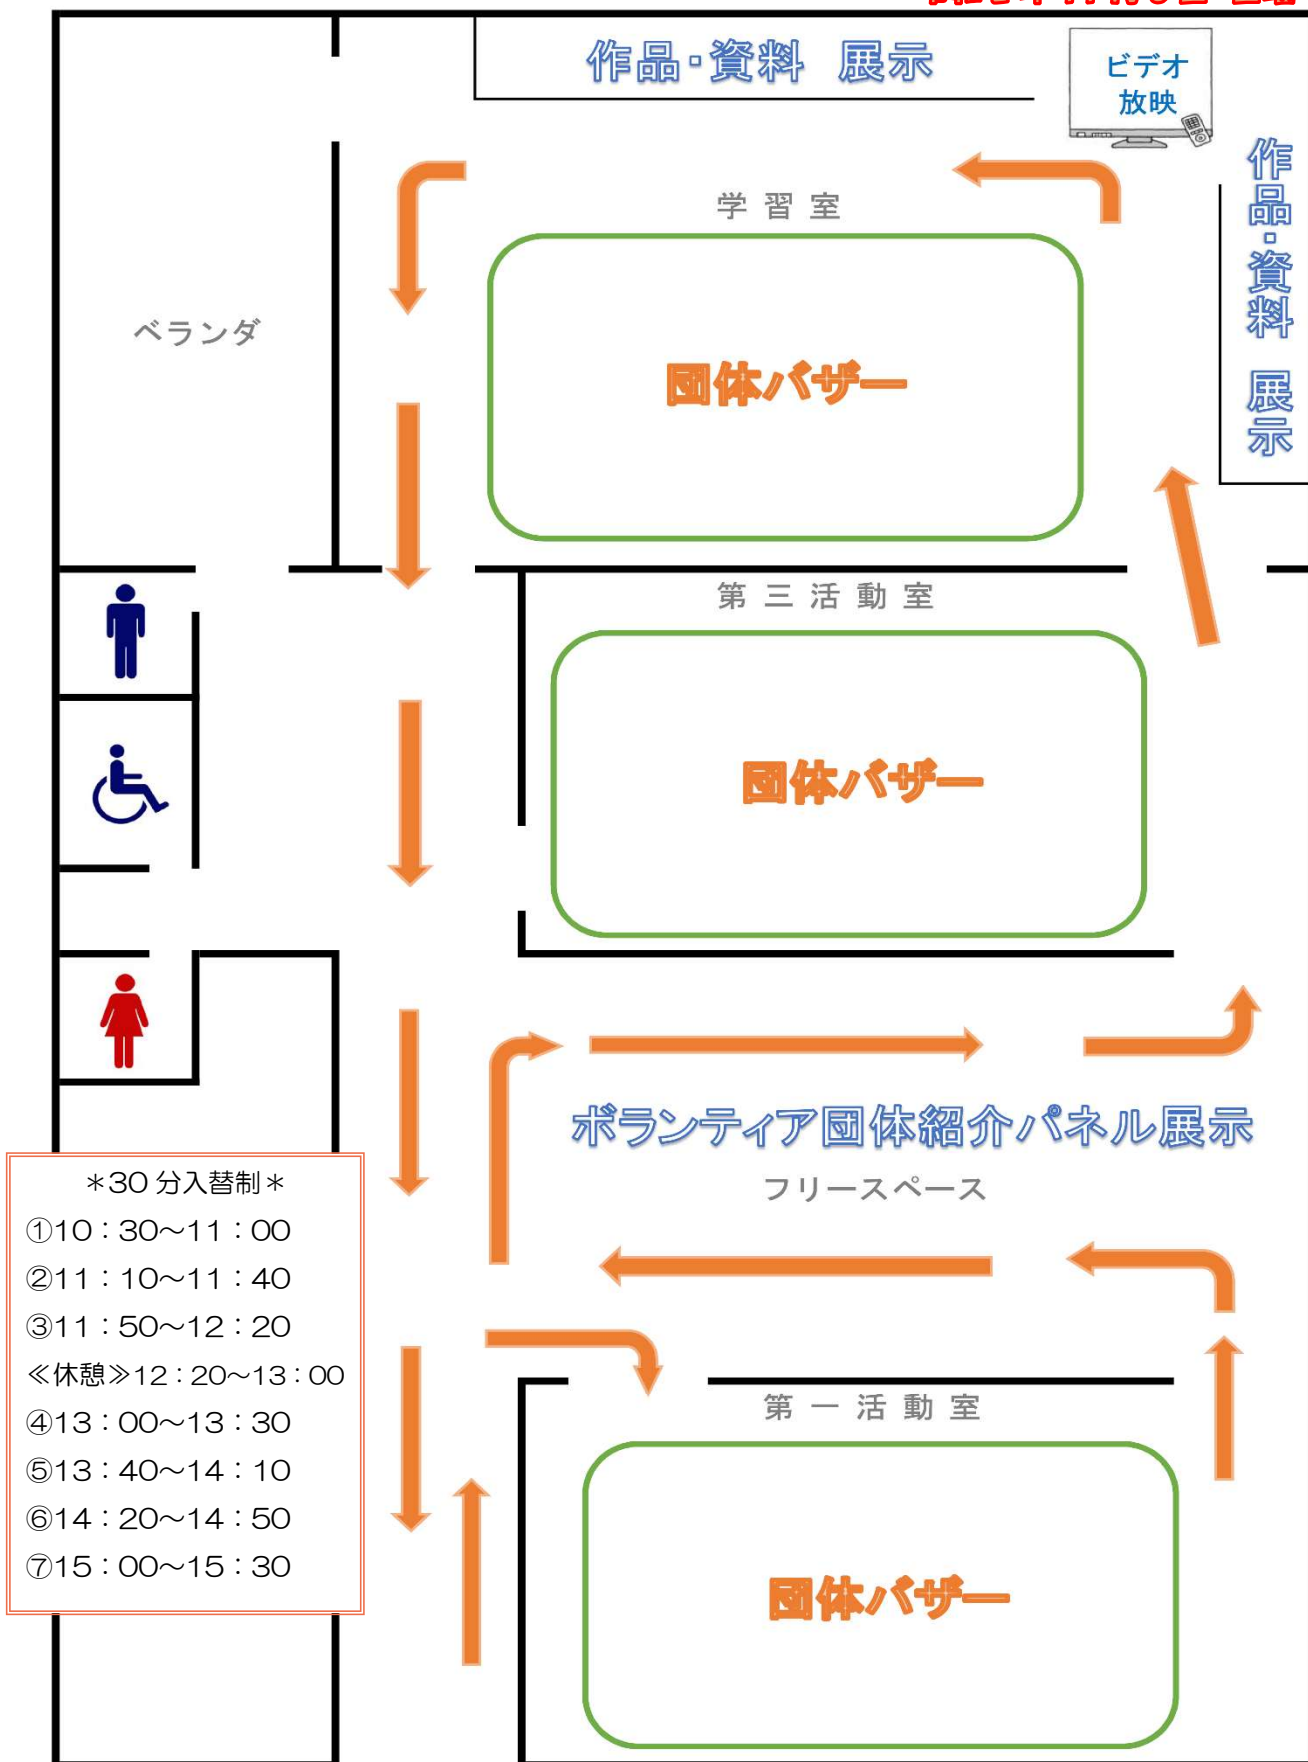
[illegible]

作品・資料　展示

ビデオ
放映

作品・資料　展示

学習室

ベランダ

団体バザー

第三活動室

団体バザー

ボランティア団体紹介パネル展示

フリースペース

＊30分入替制＊
①10：30～11：00
②11：10～11：40
③11：50～12：20
≪休憩≫12：20～13：00
④13：00～13：30
⑤13：40～14：10
⑥14：20～14：50
⑦15：00～15：30

第一活動室

団体バザー